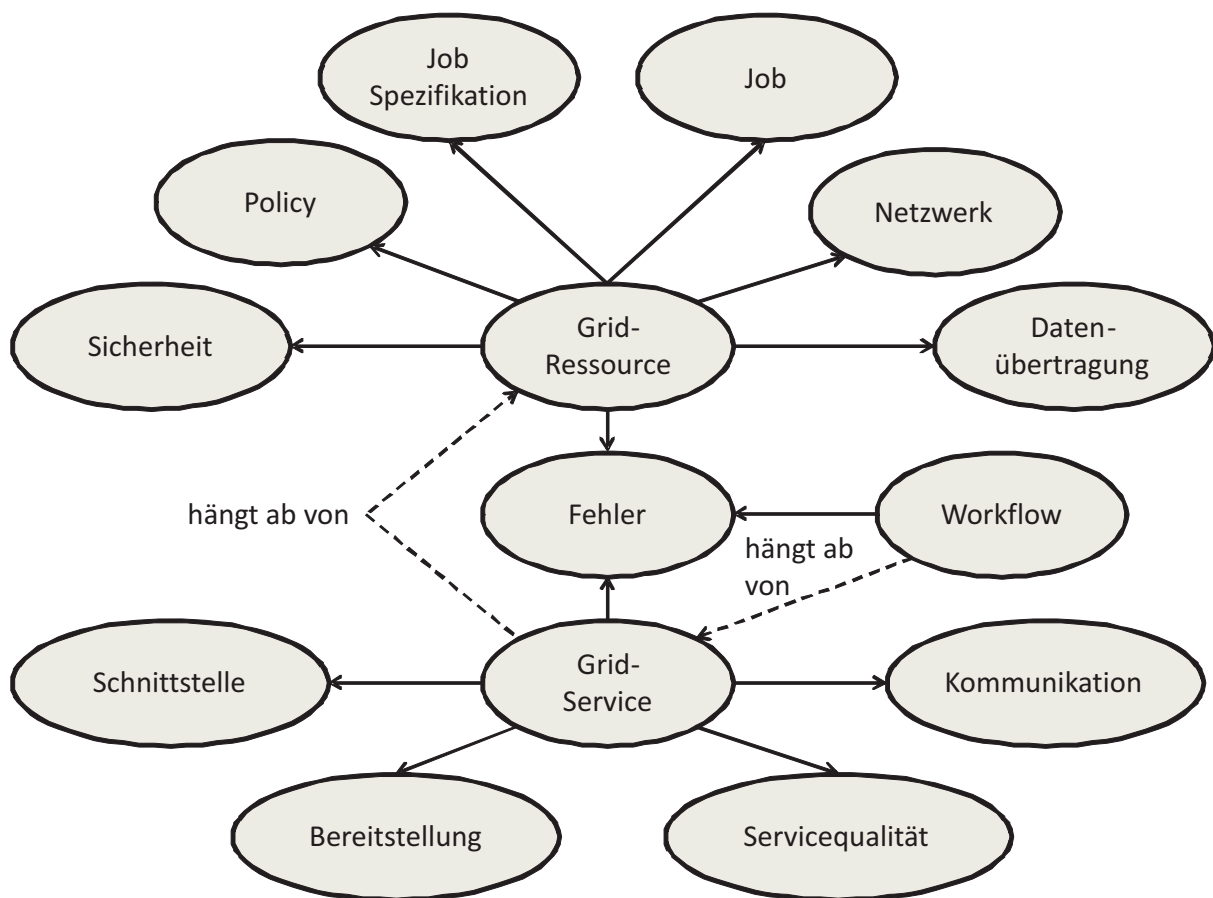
Job Spezifikation

Job

Policy

Netzwerk

Sicherheit

Grid-Ressource

Daten-übertragung

hängt ab von

Fehler

Workflow

hängt ab von

Schnittstelle

Grid-Service

Kommunikation

Bereitstellung

Servicequalität